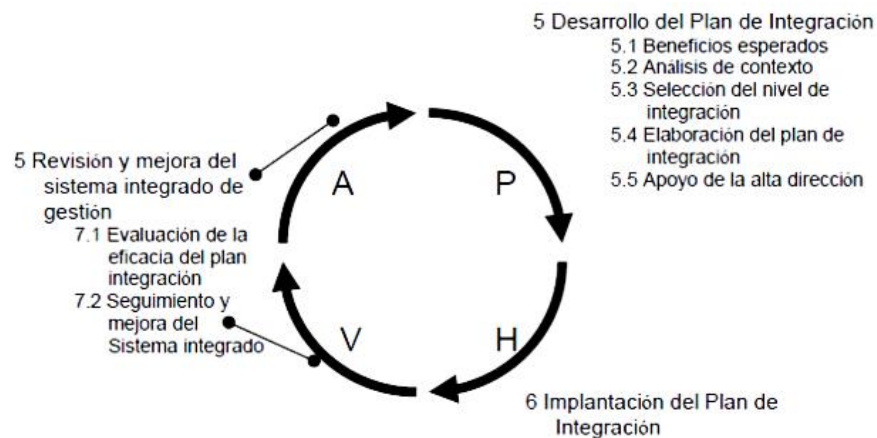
5 Desarrollo del Plan de Integración
5.1 Beneficios esperados
5.2 Análisis de contexto
5.3 Selección del nivel de integración
5.4 Elaboración del plan de integración
5.5 Apoyo de la alta dirección

5 Revisión y mejora del sistema integrado de gestión
7.1 Evaluación de la eficacia del plan integración
7.2 Seguimiento y mejora del Sistema integrado

A

P

V

H

6 Implantación del Plan de Integración